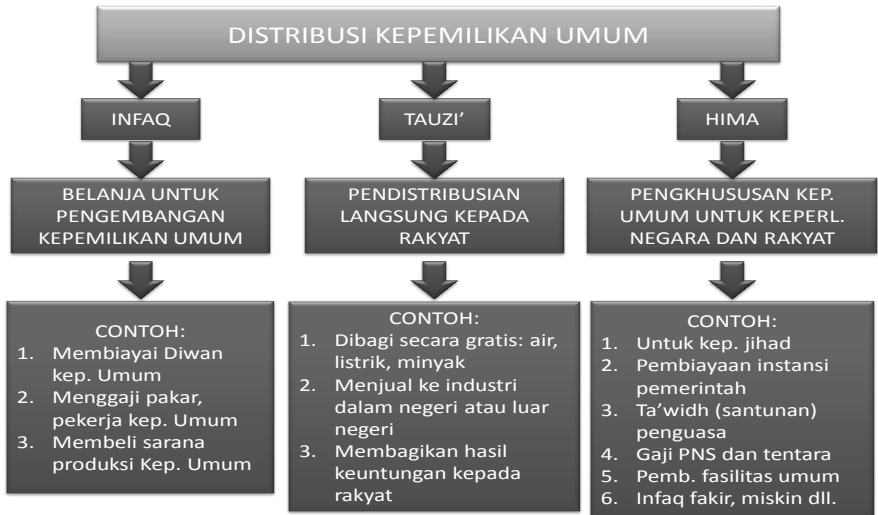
DISTRIBUSI KEPEMILIKAN UMUM

INFAQ

BELANJA UNTUK PENGEMBANGAN KEPEMILIKAN UMUM

CONTOH:
1. Membiayai Diwan kep. Umum
2. Menggaji pakar, pekerja kep. Umum
3. Membeli sarana produksi Kep. Umum

TAUZI'

PENDISTRIBUSIAN LANGSUNG KEPADA RAKYAT

CONTOH:
1. Dibagi secara gratis: air, listrik, minyak
2. Menjual ke industri dalam negeri atau luar negeri
3. Membagikan hasil keuntungan kepada rakyat

HIMA

PENGKHUSUSAN KEP. UMUM UNTUK KEPERL. NEGARA DAN RAKYAT

CONTOH:
1. Untuk kep. jihad
2. Pembiayaan instansi pemerintah
3. Ta'widh (santunan) penguasa
4. Gaji PNS dan tentara
5. Pemb. fasilitas umum
6. Infaq fakir, miskin dll.